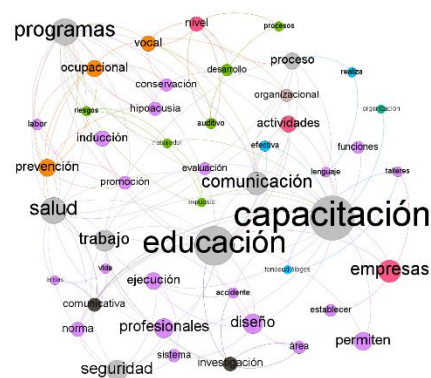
programas
nivel
procesos
vocal
proceso
ocupacional
desarrollo
conservación
organizacional
realiza
organización
riesgos
hipoacusia
auditivo
actividades
labor
inducción
trabajador
efectiva
funciones
prevención
evaluación
lenguaje
talleres
promoción
comunicación
expuesto
salud
capacitación
trabajo
educación
vida
fonoaudiólogos
empresas
ejecución
comunicativa
accidente
establecer
norma
profesionales
diseño
área
permiten
sistema
seguridad
investigación